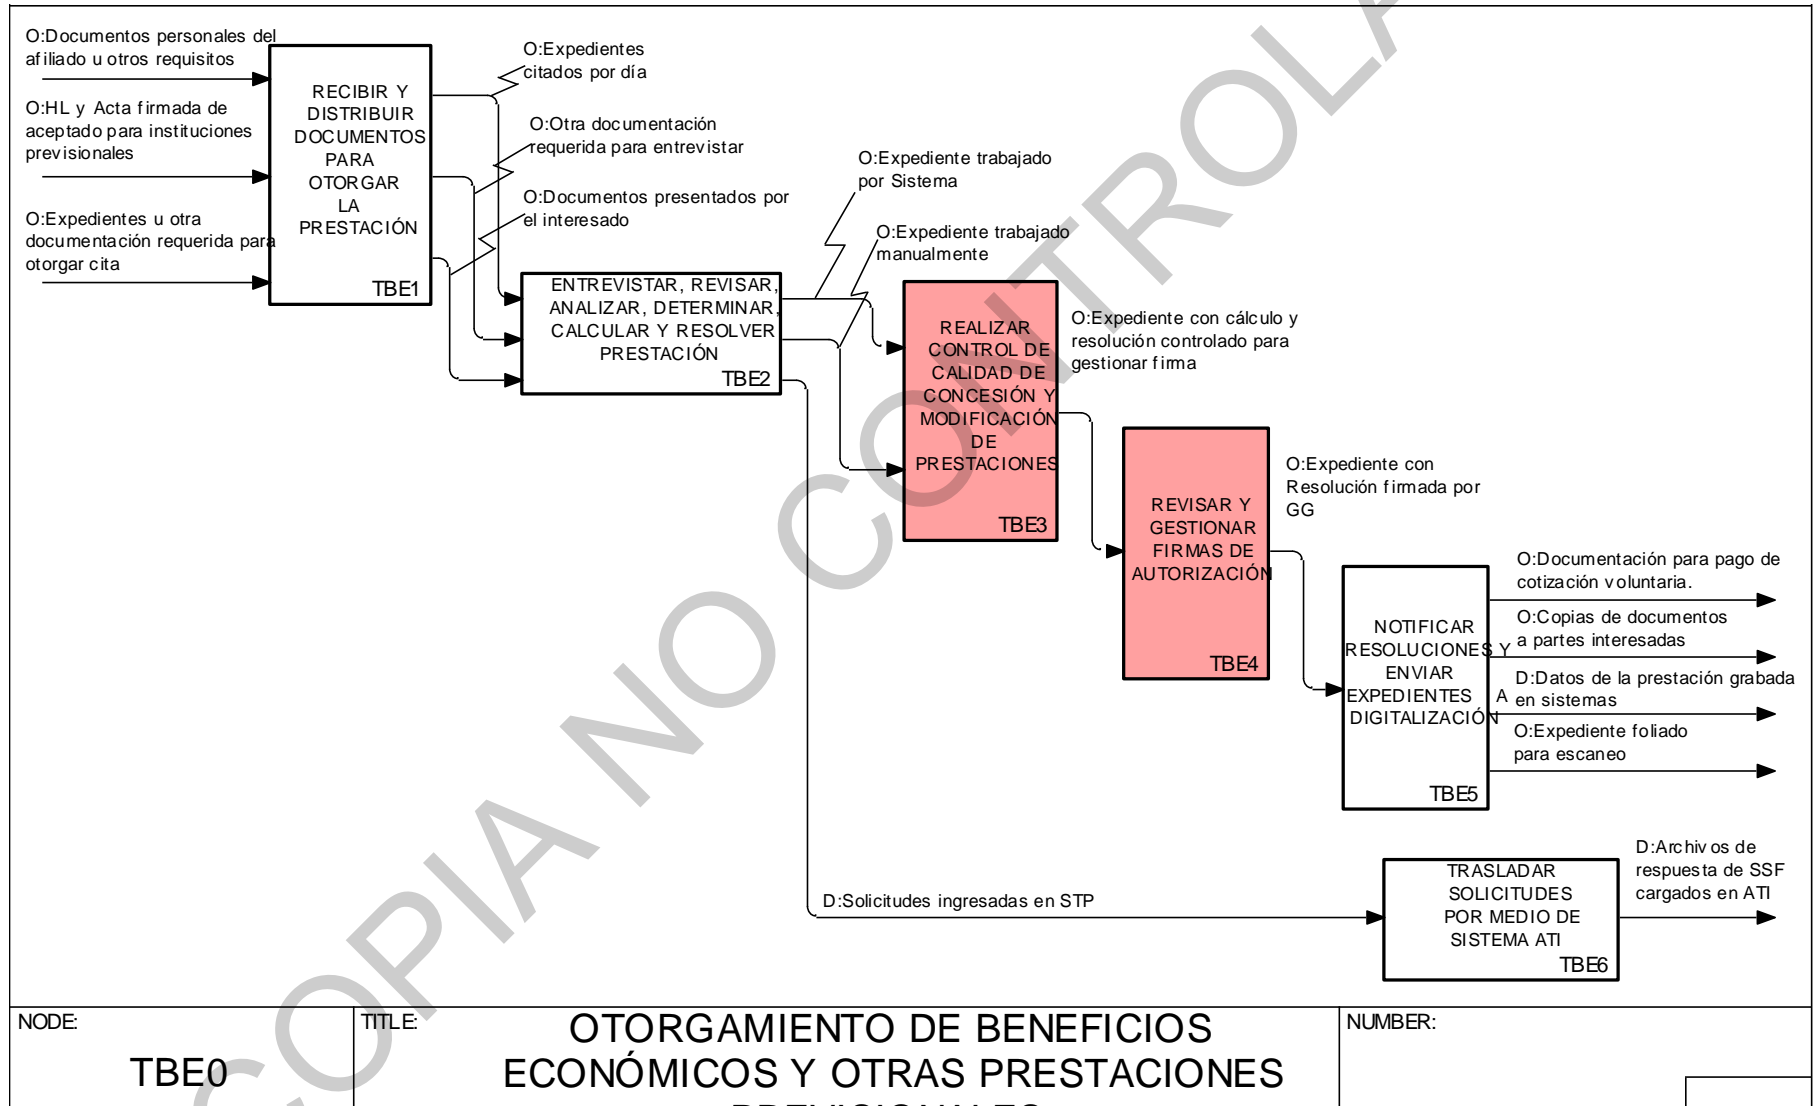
O:Documentos personales del afiliado u otros requisitos

O:HL y Acta firmada de aceptado para instituciones previsionales

O:Expedientes u otra documentación requerida para otorgar cita

RECIBIR Y DISTRIBUIR DOCUMENTOS PARA OTORGAR LA PRESTACIÓN

TBE1

O:Expedientes citados por día

O:Otra documentación requerida para entrevistar

O:Documentos presentados por el interesado

ENTREVISTAR, REVISAR, ANALIZAR, DETERMINAR, CALCULAR Y RESOLVER PRESTACIÓN

TBE2

O:Expediente trabajado por Sistema

O:Expediente trabajado manualmente

REALIZAR CONTROL DE CALIDAD DE CONCESIÓN Y MODIFICACIÓN DE PRESTACIONES

TBE3

O:Expediente con cálculo y resolución controlado para gestionar firma

REVISAR Y GESTIONAR FIRMAS DE AUTORIZACIÓN

TBE4

O:Expediente con Resolución firmada por GG

NOTIFICAR RESOLUCIONES Y ENVIAR EXPEDIENTES A DIGITALIZACIÓN

TBE5

O:Documentación para pago de cotización voluntaria.

O:Copias de documentos a partes interesadas

D:Datos de la prestación grabada en sistemas

O:Expediente foliado para escaneo

D:Solicitudes ingresadas en STP

TRASLADAR SOLICITUDES POR MEDIO DE SISTEMA ATI

TBE6

D:Archivos de respuesta de SSF cargados en ATI

NODE:
TBE0

TITLE:
OTORGAMIENTO DE BENEFICIOS ECONÓMICOS Y OTRAS PRESTACIONES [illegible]

NUMBER:

COPIA NO CONTROLADA